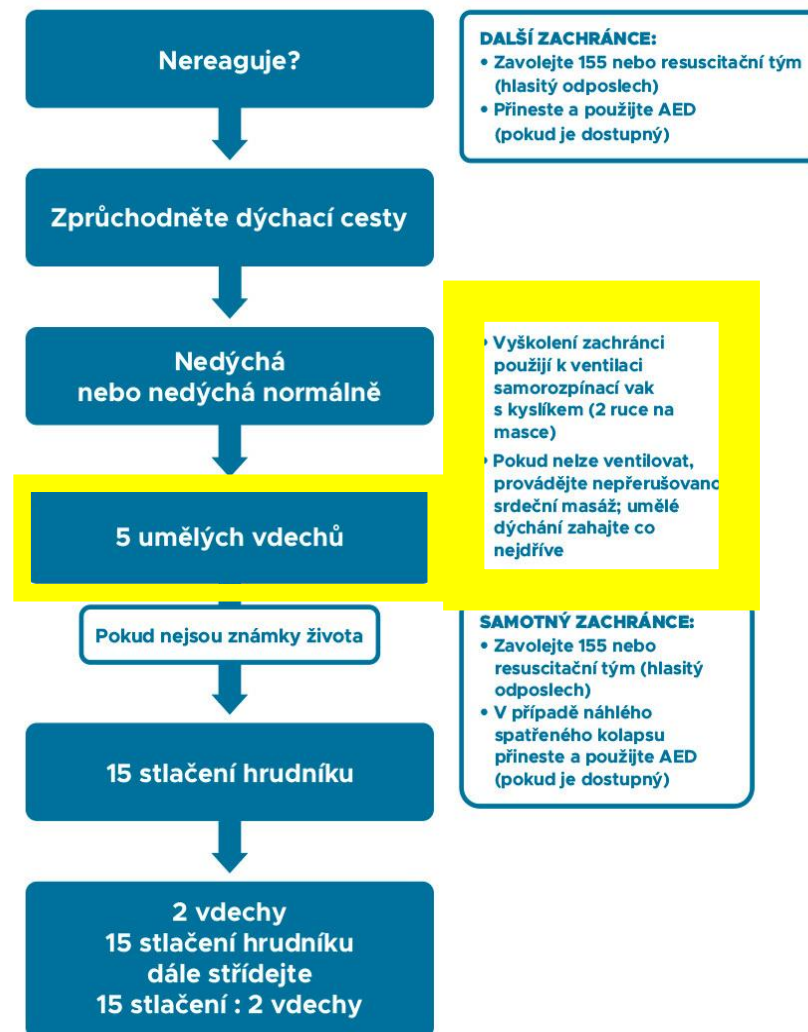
Nereaguje?

DALŠÍ ZACHRÁNCE:
• Zavolejte 155 nebo resuscitační tým (hlasitý odposlech)
• Přineste a použijte AED (pokud je dostupný)

Zprůchodněte dýchací cesty

Nedýchá nebo nedýchá normálně

• Vyškolení zachránci použijí k ventilaci samorozpínací vak s kyslíkem (2 ruce na masce)
• Pokud nelze ventilovat, provádějte nepřerušovanc srdeční masáž; umělé dýchání zahajte co nejdříve

5 umělých vdechů

Pokud nejsou známky života

SAMOTNÝ ZACHRÁNCE:
• Zavolejte 155 nebo resuscitační tým (hlasitý odposlech)
• V případě náhlého spatřeného kolapsu přineste a použijte AED (pokud je dostupný)

15 stlačení hrudníku

2 vdechy
15 stlačení hrudníku
dále střídejte
15 stlačení : 2 vdechy